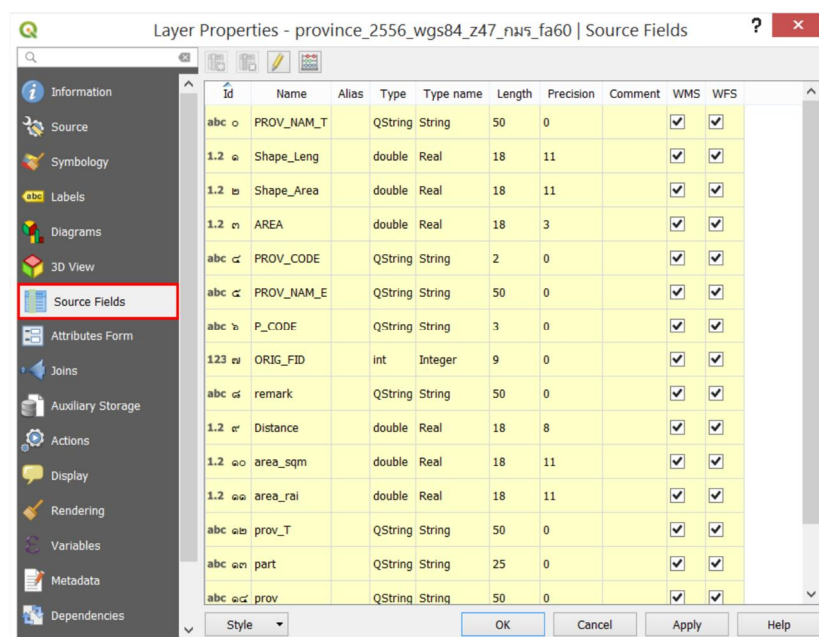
Layer Properties - province_2556_wgs84_z47_กมร_fa60 | Source Fields

Information
Source
Symbology
Labels
Diagrams
3D View
Source Fields
Attributes Form
Joins
Auxiliary Storage
Actions
Display
Rendering
Variables
Metadata
Dependencies

| Id | Name | Alias | Type | Type name | Length | Precision | Comment | WMS | WFS |
|---|---|---|---|---|---|---|---|---|---|
| abc ๐ | PROV_NAM_T | | QString | String | 50 | 0 | | ✓ | ✓ |
| 1.2 ๑ | Shape_Leng | | double | Real | 18 | 11 | | ✓ | ✓ |
| 1.2 ๒ | Shape_Area | | double | Real | 18 | 11 | | ✓ | ✓ |
| 1.2 ๓ | AREA | | double | Real | 18 | 3 | | ✓ | ✓ |
| abc ๔ | PROV_CODE | | QString | String | 2 | 0 | | ✓ | ✓ |
| abc ๕ | PROV_NAM_E | | QString | String | 50 | 0 | | ✓ | ✓ |
| abc ๖ | P_CODE | | QString | String | 3 | 0 | | ✓ | ✓ |
| 123 ๗ | ORIG_FID | | int | Integer | 9 | 0 | | ✓ | ✓ |
| abc ๘ | remark | | QString | String | 50 | 0 | | ✓ | ✓ |
| 1.2 ๙ | Distance | | double | Real | 18 | 8 | | ✓ | ✓ |
| 1.2 ๑๐ | area_sqm | | double | Real | 18 | 11 | | ✓ | ✓ |
| 1.2 ๑๑ | area_rai | | double | Real | 18 | 11 | | ✓ | ✓ |
| abc ๑๒ | prov_T | | QString | String | 50 | 0 | | ✓ | ✓ |
| abc ๑๓ | part | | QString | String | 25 | 0 | | ✓ | ✓ |
| abc ๑๔ | prov | | QString | String | 50 | 0 | | ✓ | ✓ |

Style
OK
Cancel
Apply
Help